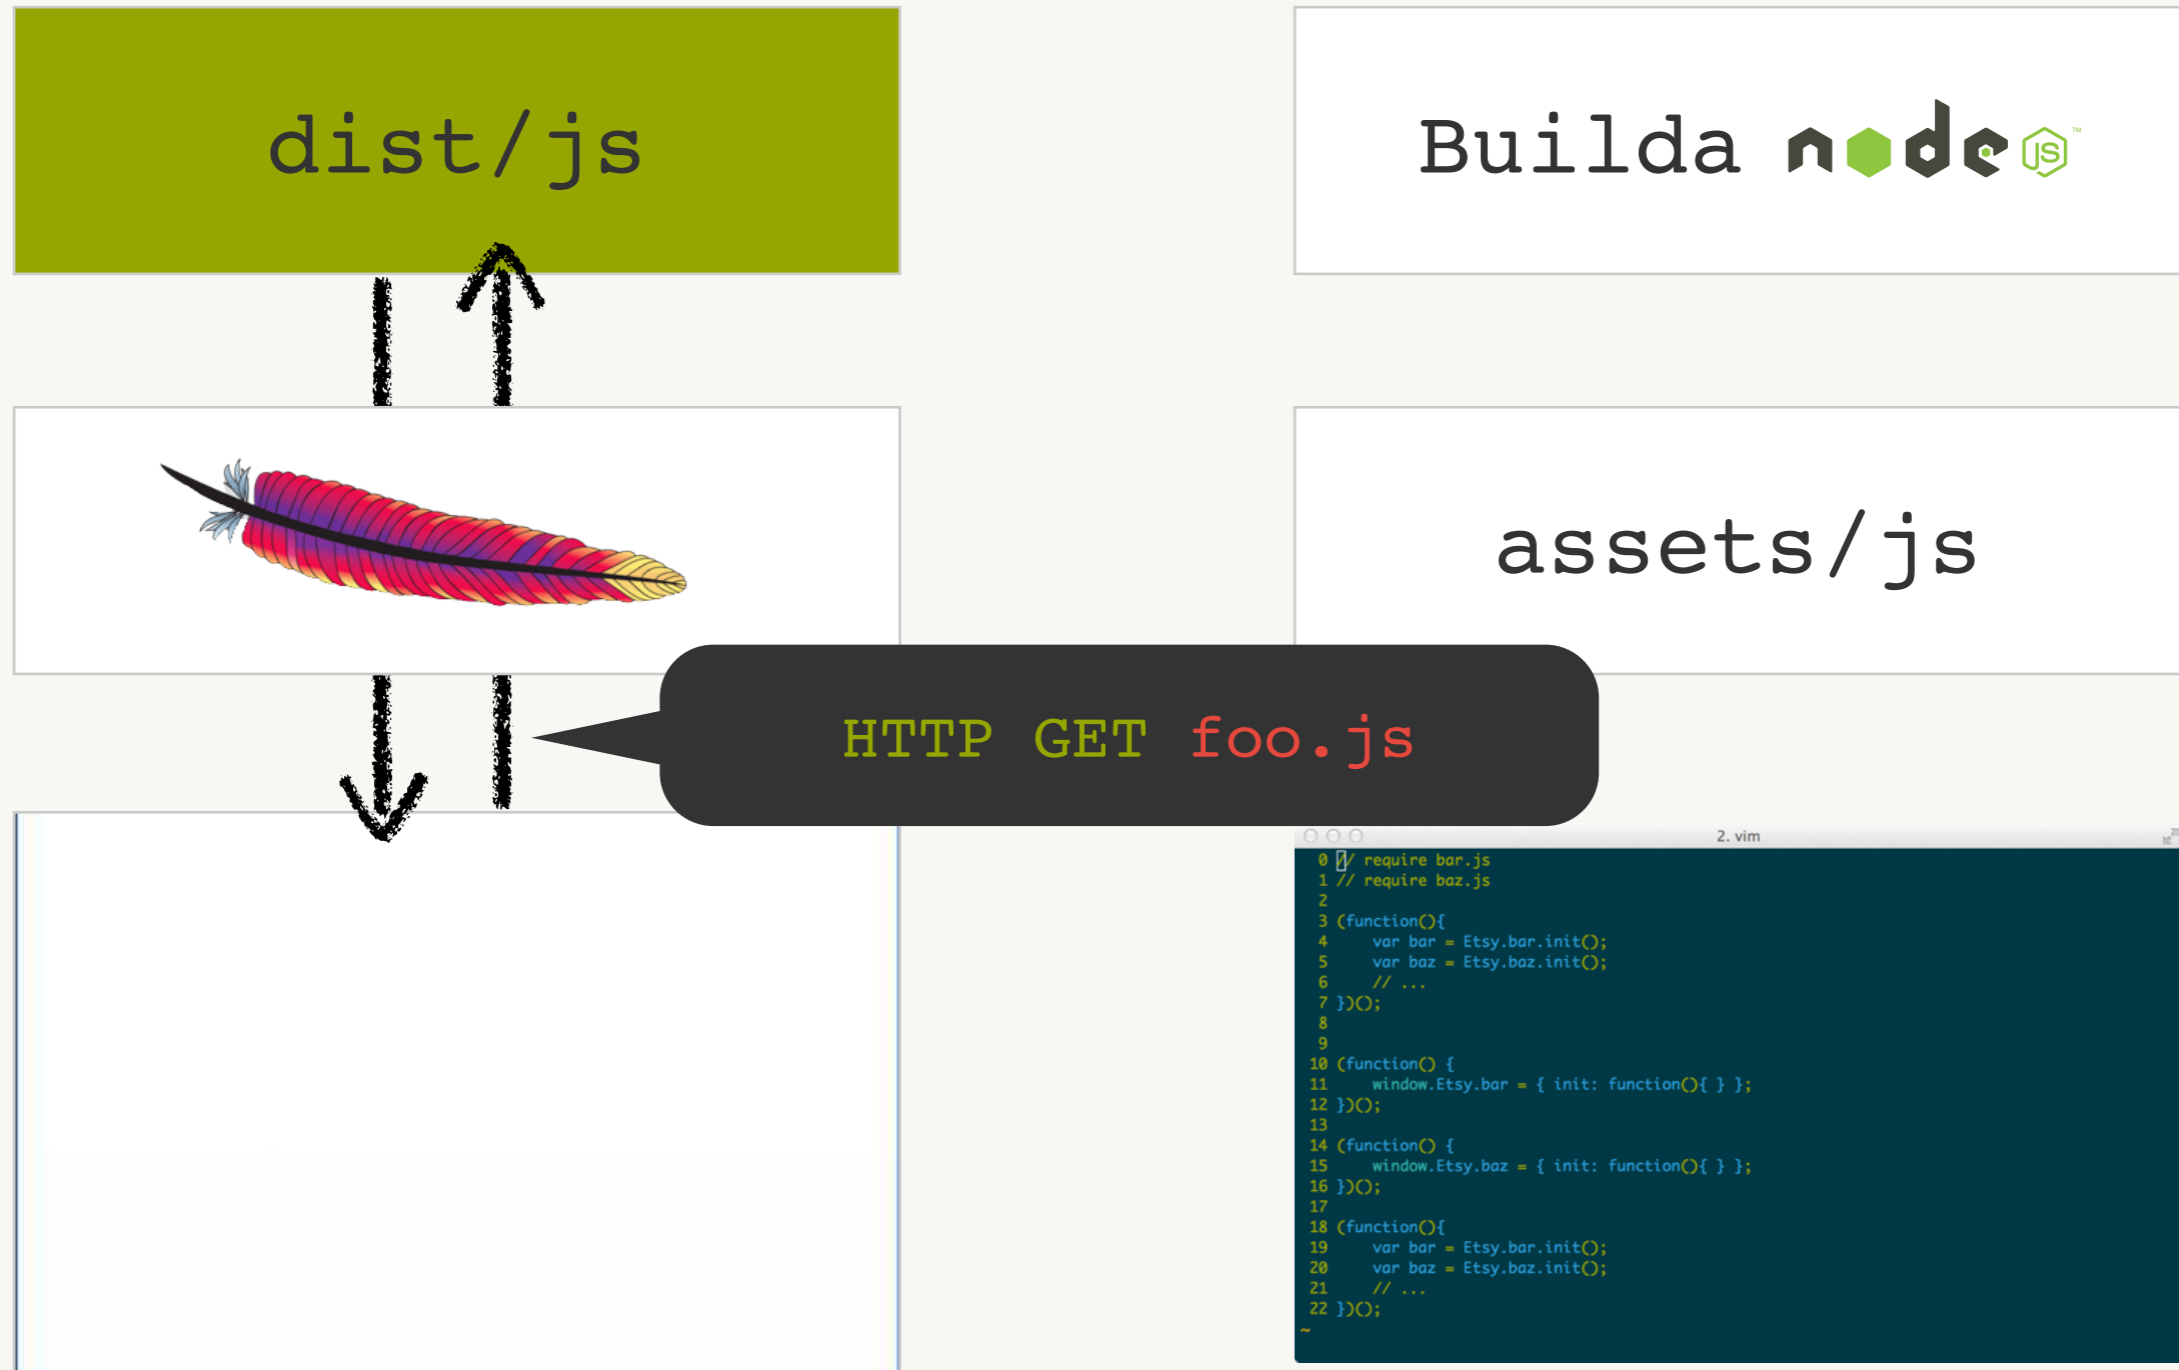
dist/js

Builda node JS

assets/js

HTTP GET foo.js

2. vim

0 // require bar.js
1 // require baz.js
2
3 (function(){
4     var bar = Etsy.bar.init();
5     var baz = Etsy.baz.init();
6     // ...
7 })();
8
9
10 (function() {
11     window.Etsy.bar = { init: function(){ } };
12 })();
13
14 (function() {
15     window.Etsy.baz = { init: function(){ } };
16 })();
17
18 (function(){
19     var bar = Etsy.bar.init();
20     var baz = Etsy.baz.init();
21     // ...
22 })();
~